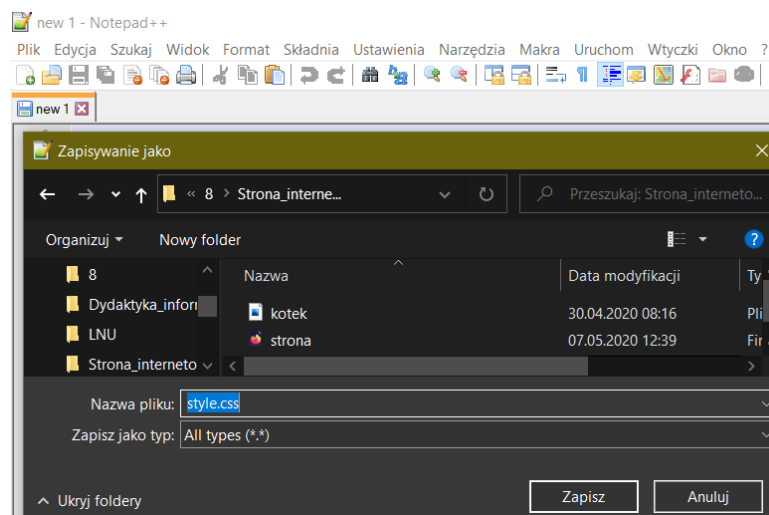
new 1 - Notepad++

Plik Edycja Szukaj Widok Format Składnia Ustawienia Narzędzia Makra Uruchom Wtyczki Okno ?

new 1

Zapisywanie jako

« 8 › Strona_interne...

Przeszukaj: Strona_interneto...

Organizuj ▾ Nowy folder

8
Dydaktyka_infor
LNU
Strona_interneto

| Nazwa | Data modyfikacji | Ty |
|---|---|---|
| kotek | 30.04.2020 08:16 | Pli |
| strona | 07.05.2020 12:39 | Fir |

Nazwa pliku: style.css

Zapisz jako typ: All types (*.*)

Ukryj foldery

Zapisz

Anuluj